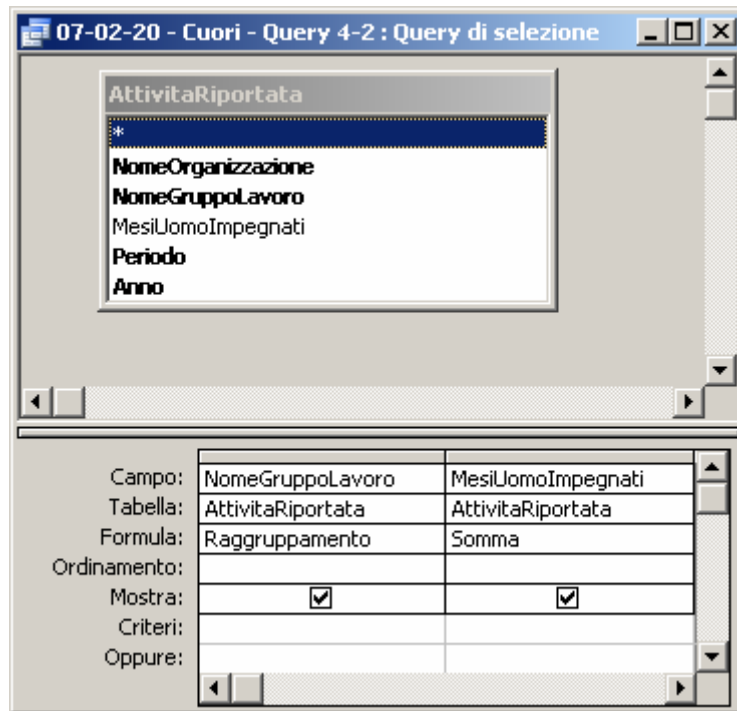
07-02-20 - Cuori - Query 4-2 : Query di selezione

AttivitaRiportata
*
NomeOrganizzazione
NomeGruppoLavoro
MesiUomoImpegnati
Periodo
Anno

| | | |
|---|---|---|
| Campo: | NomeGruppoLavoro | MesiUomoImpegnati |
| Tabella: | AttivitaRiportata | AttivitaRiportata |
| Formula: | Raggruppamento | Somma |
| Ordinamento: | | |
| Mostra: | ☑ | ☑ |
| Criteri: | | |
| Oppure: | | |